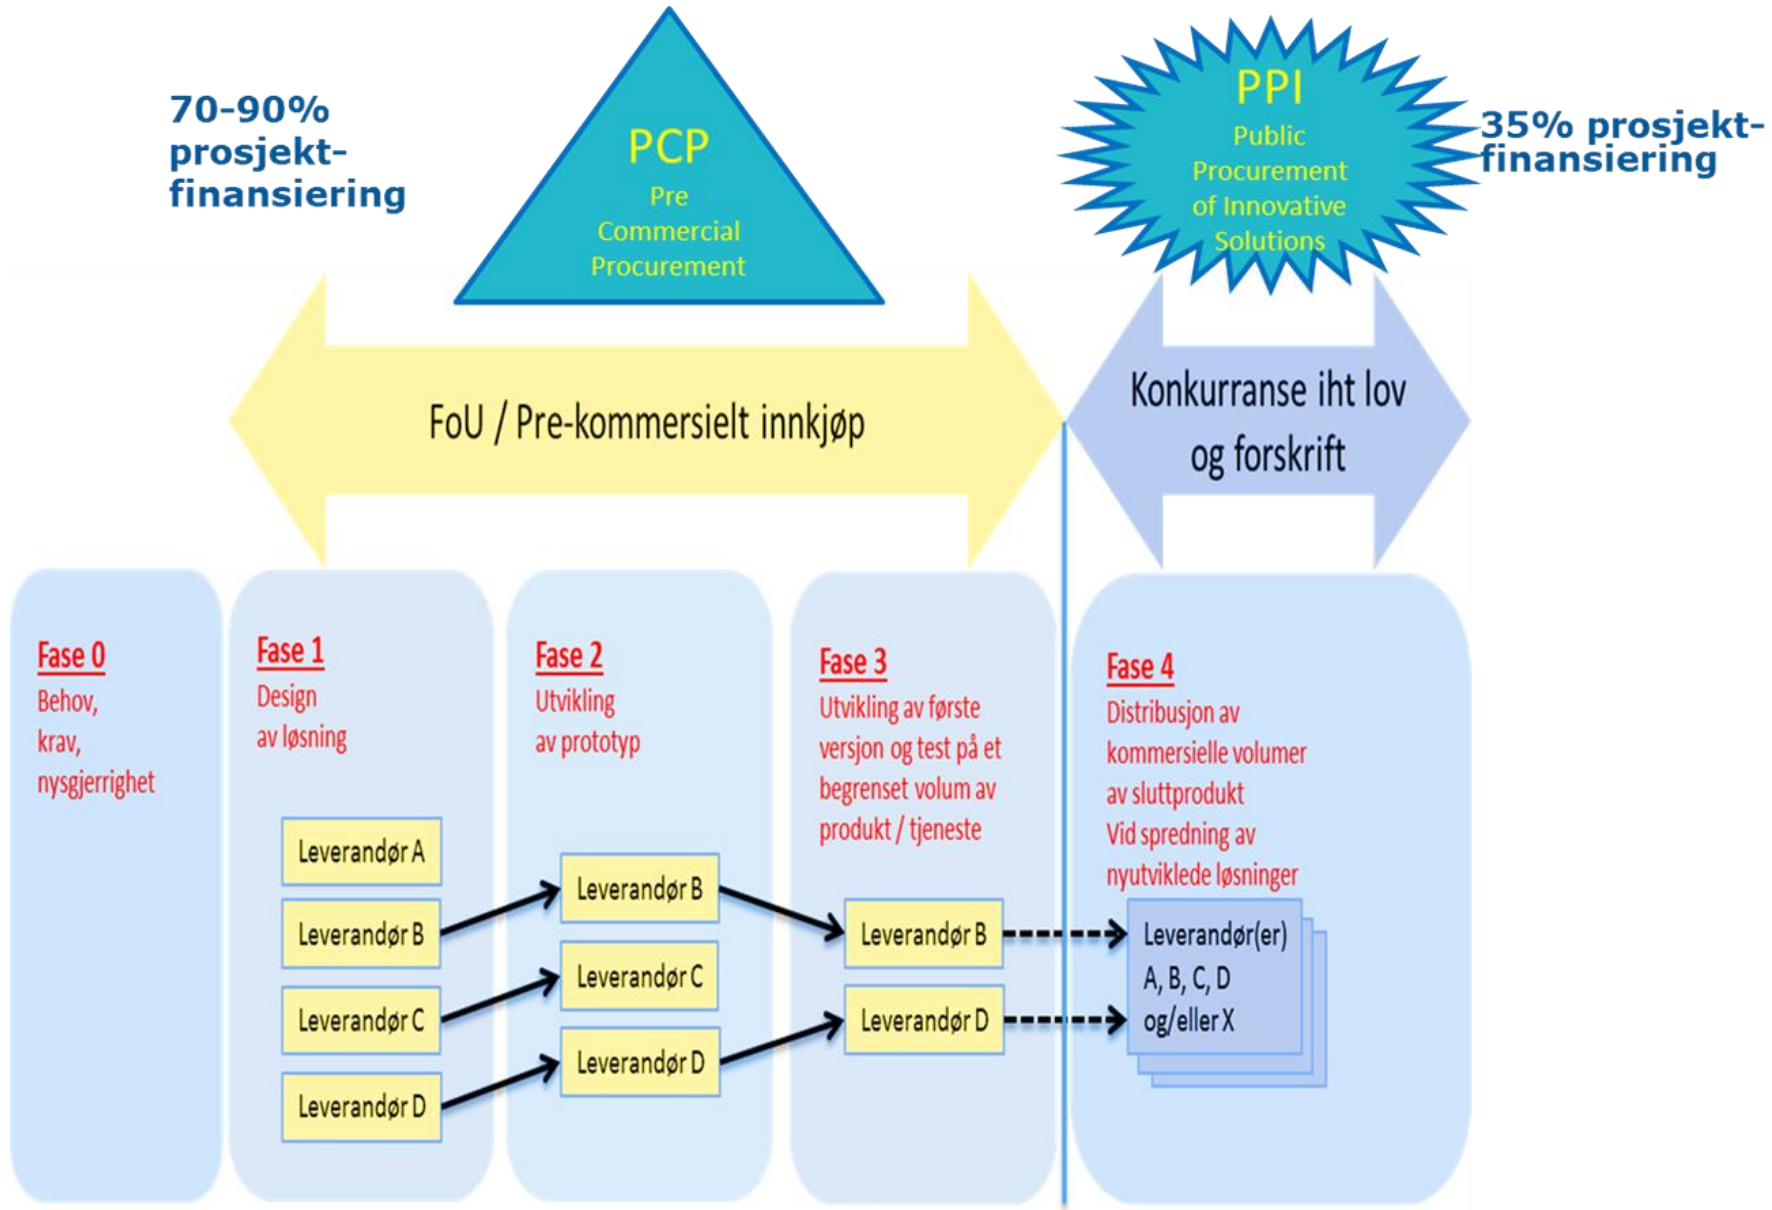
70-90% prosjektfinansiering

PCP
Pre Commercial Procurement

PPI
Public Procurement of Innovative Solutions

35% prosjektfinansiering

FoU / Pre-kommersielt innkjøp

Konkurranse iht lov og forskrift

Fase 0
Behov, krav, nysgjerrighet

Fase 1
Design av løsning

Leverandør A
Leverandør B
Leverandør C
Leverandør D

Fase 2
Utvikling av prototyp

Leverandør B
Leverandør C
Leverandør D

Fase 3
Utvikling av første versjon og test på et begrenset volum av produkt / tjeneste

Leverandør B
Leverandør D

Fase 4
Distribusjon av kommersielle volumer av sluttprodukt
Vid spredning av nyutviklede løsninger

Leverandør(er) A, B, C, D og/eller X